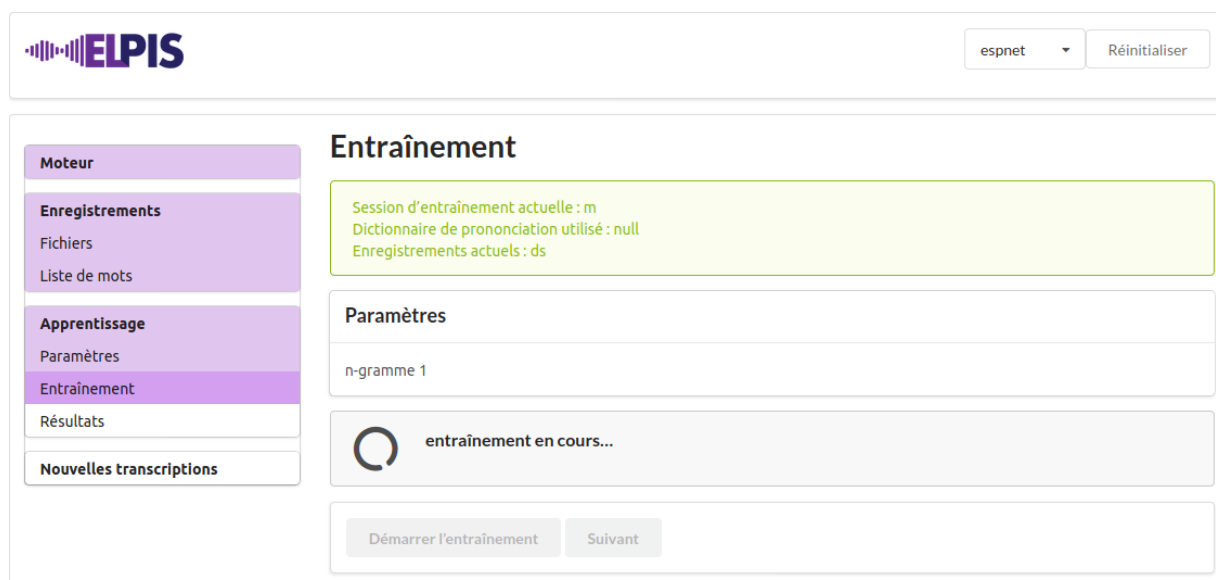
ELPIS

espnet

Réinitialiser

Moteur

Enregistrements
Fichiers
Liste de mots

Apprentissage
Paramètres
Entraînement
Résultats

Nouvelles transcriptions

Entraînement

Session d'entraînement actuelle : m
Dictionnaire de prononciation utilisé : null
Enregistrements actuels : ds

Paramètres

n-gramme 1

entraînement en cours...

Démarrer l'entraînement

Suivant